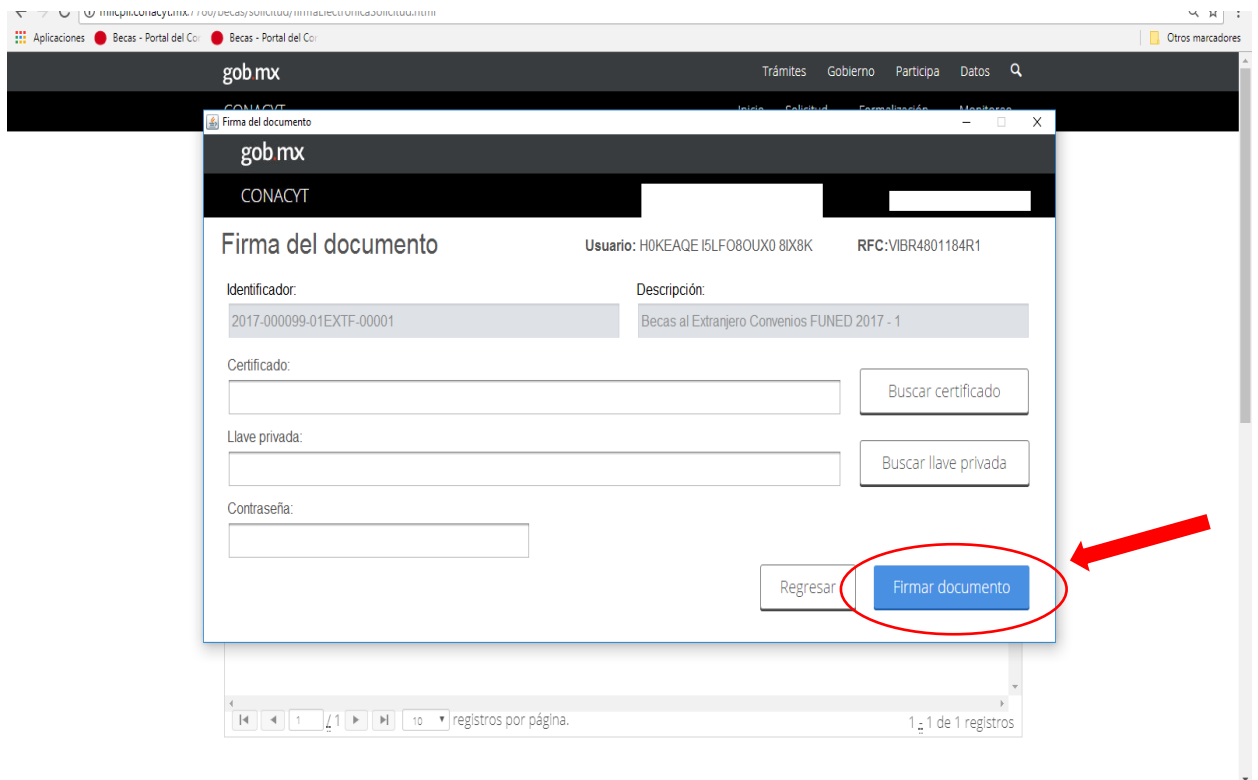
miicpll.conacyt.mx:7780/becas/solicitud/firmaElectronicaSolicitud.html

Aplicaciones Becas - Portal del Co Becas - Portal del Co Otros marcadores

gob.mx Trámites Gobierno Participa Datos

CONACYT Inicio Solicitud Formalización Monitoreo

Firma del documento

gob.mx

CONACYT

Firma del documento Usuario: H0KEAQE I5LFO8OUX0 8IX8K RFC:VIBR4801184R1

Identificador:
2017-000099-01EXTF-00001

Descripción:
Becas al Extranjero Convenios FUNED 2017 - 1

Certificado:
Buscar certificado

Llave privada:
Buscar llave privada

Contraseña:

Regresar Firmar documento

1 / 1 10 registros por página. 1 - 1 de 1 registros